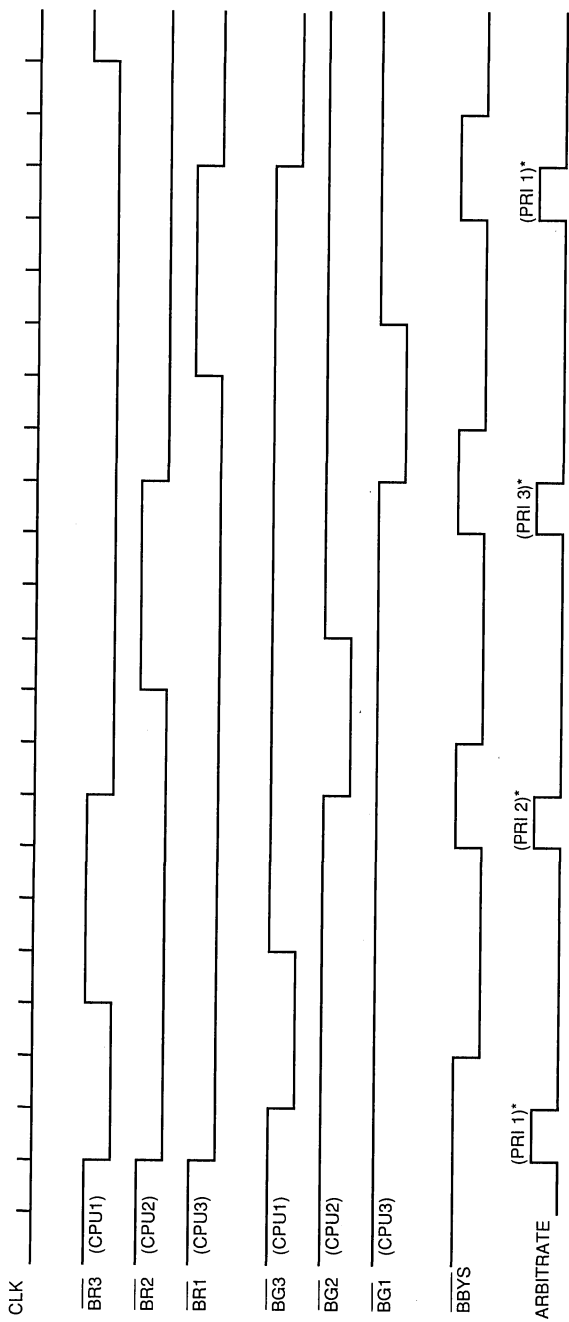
CLK

$\overline{BR3}$ (CPU1)

$\overline{BR2}$ (CPU2)

$\overline{BR1}$ (CPU3)

$\overline{BG3}$ (CPU1)

$\overline{BG2}$ (CPU2)

$\overline{BG1}$ (CPU3)

$\overline{BBYS}$

ARBITRATE

(PRI 1)*

(PRI 2)*

(PRI 3)*

(PRI 1)*